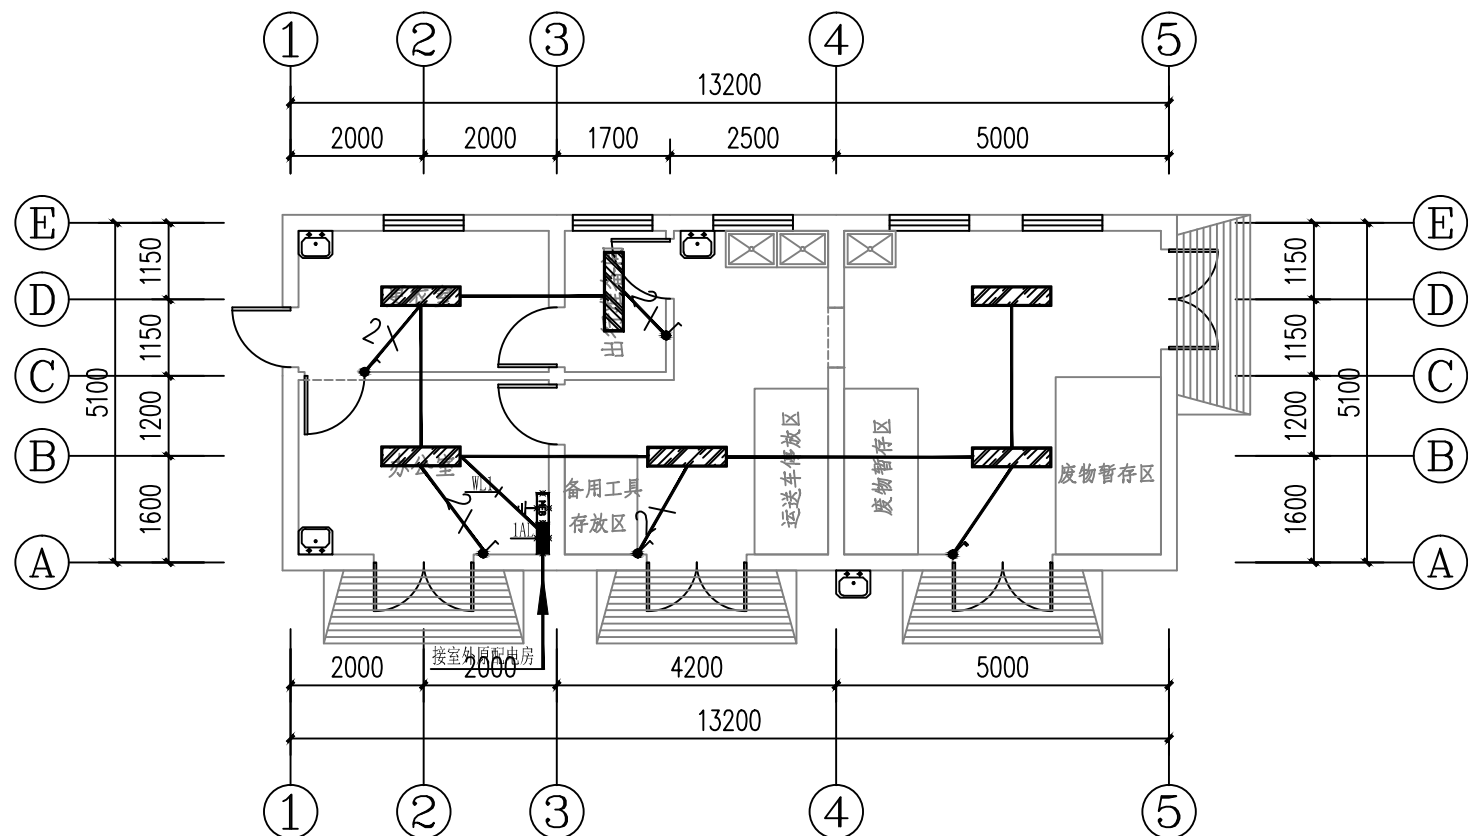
①
②
③
④
⑤
13200
2000
2000
1700
2500
5000
E
D
C
B
A
1150
1150
1200
1600
5100
2
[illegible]
办公室
WL1
1AL
备用工具存放区
运送车停放区
废物暂存区
废物暂存区
接室外原配电房
2000
2000
4200
5000
13200
①
②
③
④
⑤
E
D
C
B
A
1150
1150
1200
1600
5100